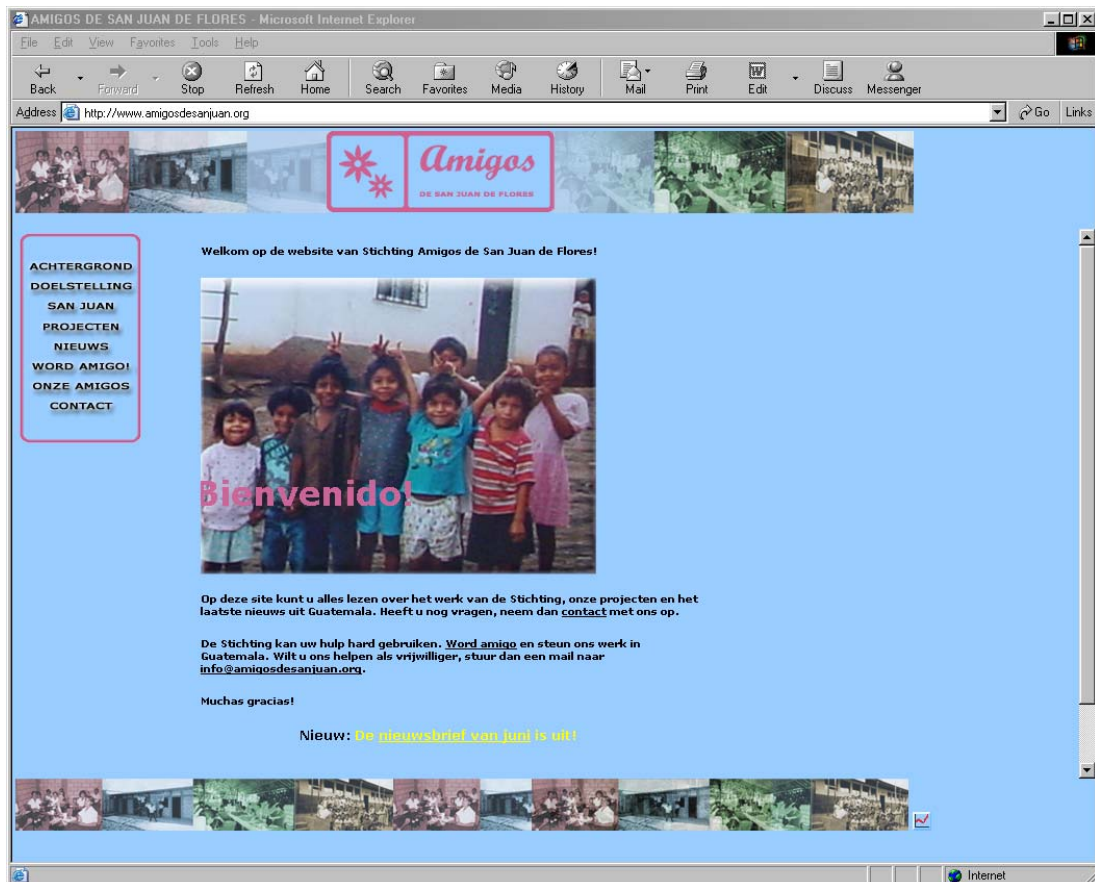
AMIGOS DE SAN JUAN DE FLORES - Microsoft Internet Explorer

File Edit View Favorites Tools Help

Back Forward Stop Refresh Home Search Favorites Media History Mail Print Edit Discuss Messenger

Address http://www.amigosdesanjuan.org Go Links

Amigos
DE SAN JUAN DE FLORES

ACHTERGROND
DOELSTELLING
SAN JUAN
PROJECTEN
NIEUWS
WORD AMIGO!
ONZE AMIGOS
CONTACT

Welkom op de website van Stichting Amigos de San Juan de Flores!

Bienvenido!

Op deze site kunt u alles lezen over het werk van de Stichting, onze projecten en het laatste nieuws uit Guatemala. Heeft u nog vragen, neem dan contact met ons op.

De Stichting kan uw hulp hard gebruiken. Word amigo en steun ons werk in Guatemala. Wilt u ons helpen als vrijwilliger, stuur dan een mail naar info@amigosdesanjuan.org.

Muchas gracias!

Nieuw: De nieuwsbrief van juni is uit!

Internet